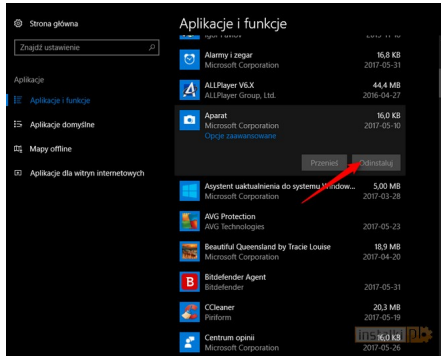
Strona główna

Znajdź ustawienie

Aplikacje

Aplikacje i funkcje

Aplikacje domyślne

Mapy offline

Aplikacje dla witryn internetowych

Aplikacje i funkcje

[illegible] 2017-05-31

Alarmy i zegar
Microsoft Corporation
16,8 KB
2017-05-31

ALLPlayer V6.X
ALLPlayer Group, Ltd.
44,4 MB
2016-04-27

Aparat
Microsoft Corporation
Opcje zaawansowane
16,0 KB
2017-05-10

Przenieś
Odinstaluj

Asystent uaktualniania do systemu Window...
Microsoft Corporation
5,00 MB
2017-03-28

AVG Protection
AVG Technologies
2017-05-23

Beautiful Queensland by Tracie Louise
Microsoft Corporation
18,9 MB
2017-04-20

Bitdefender Agent
Bitdefender
2017-05-31

CCleaner
Piriform
20,3 MB
2017-05-19

Centrum opinii
Microsoft Corporation
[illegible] KB
2017-05-26

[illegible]